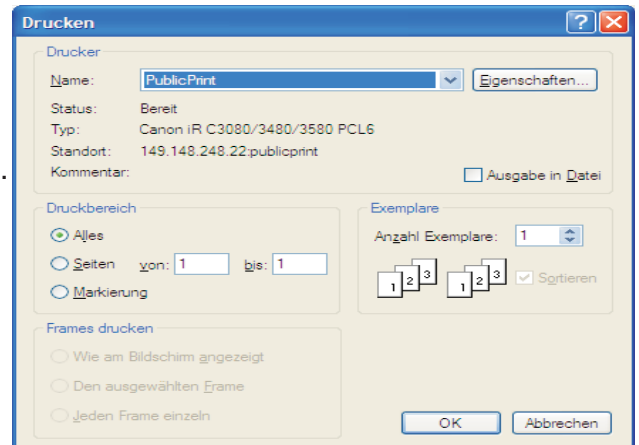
Drucken

?

Drucker

Name: PublicPrint

Eigenschaften...

Status: Bereit

Typ: Canon iR C3080/3480/3580 PCL6

Standort: 149.148.248.22:publicprint

Kommentar:

Ausgabe in Datei

Druckbereich

Alles

Seiten von: 1 bis: 1

Markierung

Exemplare

Anzahl Exemplare: 1

1 2 3 1 2 3

Sortieren

Frames drucken

Wie am Bildschirm angezeigt

Den ausgewählten Frame

Jeden Frame einzeln

OK

Abbrechen